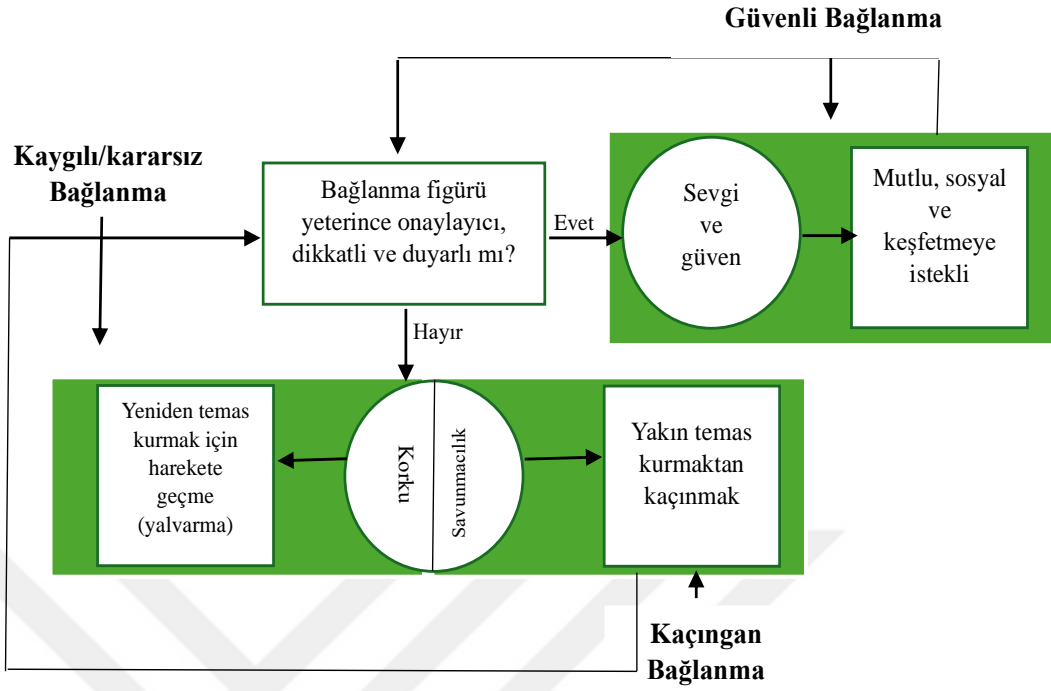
Güvenli Bağlanma

Kaygılı/kararsız Bağlanma

Bağlanma figürü yeterince onaylayıcı, dikkatli ve duyarlı mı?

Evet

Sevgi ve güven

Mutlu, sosyal ve keşfetmeye istekli

Hayır

Yeniden temas kurmak için harekete geçme (yalvarma)

Korku

Savunmacılık

Yakın temas kurmaktan kaçınmak

Kaçıngan Bağlanma